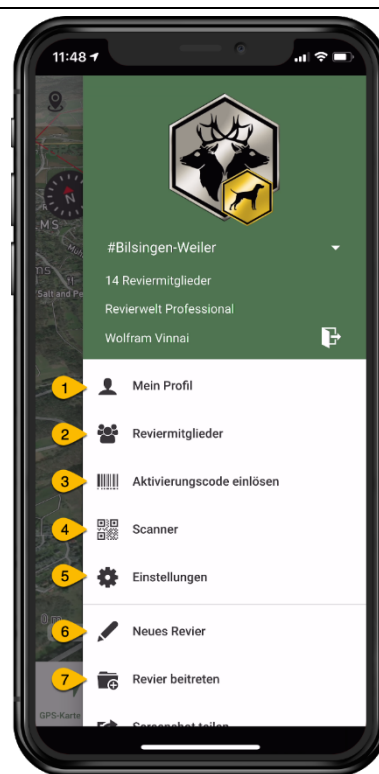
11:48

N

MS

ns

Salt and Pe

#Bilsingen-Weiler

14 Reviermitglieder

Revierwelt Professional

Wolfram Vinnai

1 Mein Profil

2 Reviermitglieder

3 Aktivierungscode einlösen

4 Scanner

5 Einstellungen

6 Neues Revier

7 Revier beitreten

GPS-Karte

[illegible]